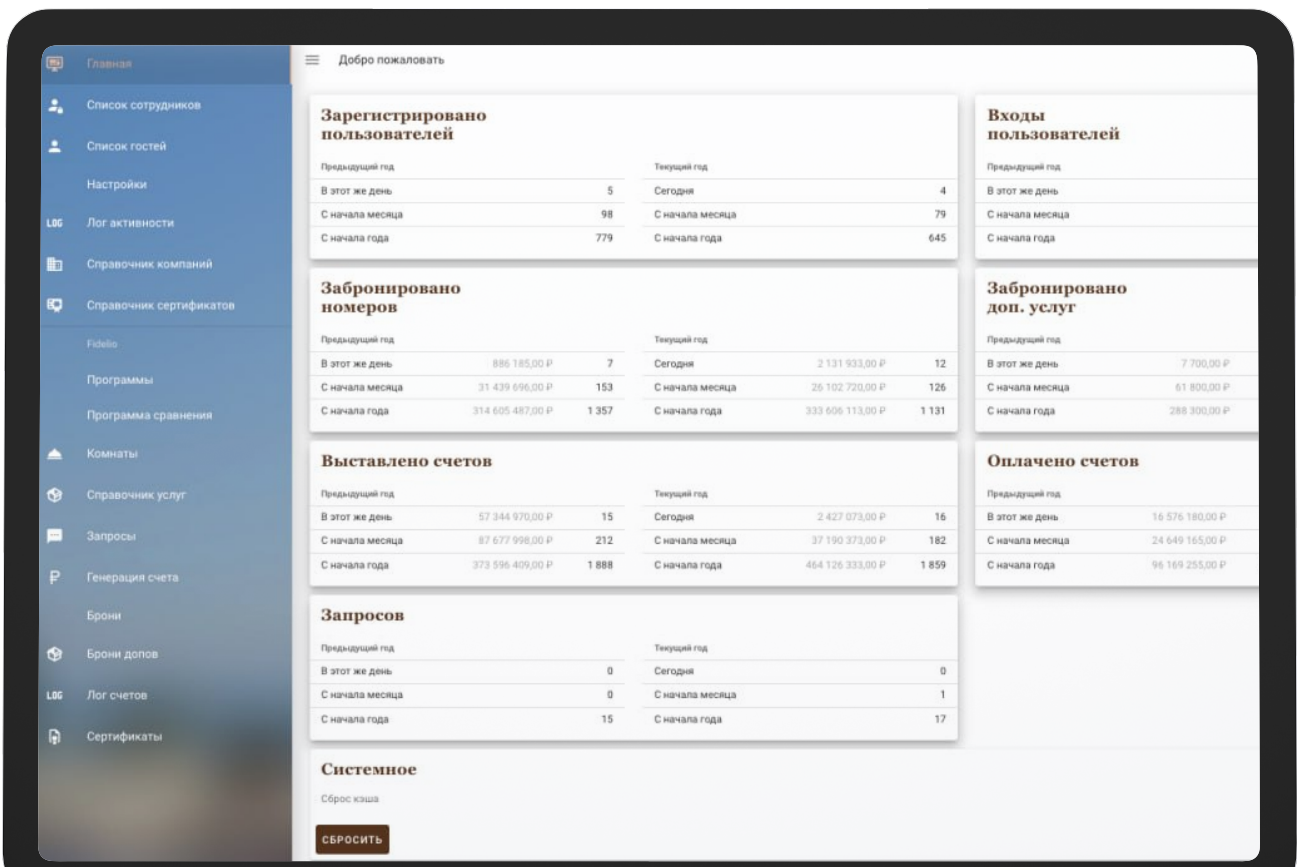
Главная
Список сотрудников
Список гостей
Настройки
LOG Лог активности
Справочник компаний
Справочник сертификатов
Fidelio
Программы
Программа сравнения
Комнаты
Справочник услуг
Запросы
Генерация счета
Брони
Брони допов
LOG Лог счетов
Сертификаты

Добро пожаловать

Зарегистрировано пользователей

| Предыдущий год | | Текущий год | |
|---|---|---|---|
| В этот же день | 5 | Сегодня | 4 |
| С начала месяца | 98 | С начала месяца | 79 |
| С начала года | 779 | С начала года | 645 |

Входы пользователей

| Предыдущий год |
|---|
| В этот же день |
| С начала месяца |
| С начала года |

Забронировано номеров

| Предыдущий год | | | Текущий год | | |
|---|---|---|---|---|---|
| В этот же день | 886 185,00 ₽ | 7 | Сегодня | 2 131 933,00 ₽ | 12 |
| С начала месяца | 31 439 696,00 ₽ | 153 | С начала месяца | 26 102 720,00 ₽ | 126 |
| С начала года | 314 605 487,00 ₽ | 1 357 | С начала года | 333 606 113,00 ₽ | 1 131 |

Забронировано доп. услуг

| Предыдущий год | |
|---|---|
| В этот же день | 7 700,00 ₽ |
| С начала месяца | 61 800,00 ₽ |
| С начала года | 288 300,00 ₽ |

Выставлено счетов

| Предыдущий год | | | Текущий год | | |
|---|---|---|---|---|---|
| В этот же день | 57 344 970,00 ₽ | 15 | Сегодня | 2 427 073,00 ₽ | 16 |
| С начала месяца | 87 677 998,00 ₽ | 212 | С начала месяца | 37 190 373,00 ₽ | 182 |
| С начала года | 373 596 409,00 ₽ | 1 888 | С начала года | 464 126 333,00 ₽ | 1 859 |

Оплачено счетов

| Предыдущий год | |
|---|---|
| В этот же день | 16 576 180,00 ₽ |
| С начала месяца | 24 649 165,00 ₽ |
| С начала года | 96 169 255,00 ₽ |

Запросов

| Предыдущий год | | Текущий год | |
|---|---|---|---|
| В этот же день | 0 | Сегодня | 0 |
| С начала месяца | 0 | С начала месяца | 1 |
| С начала года | 15 | С начала года | 17 |

Системное
Сброс кэша
СБРОСИТЬ